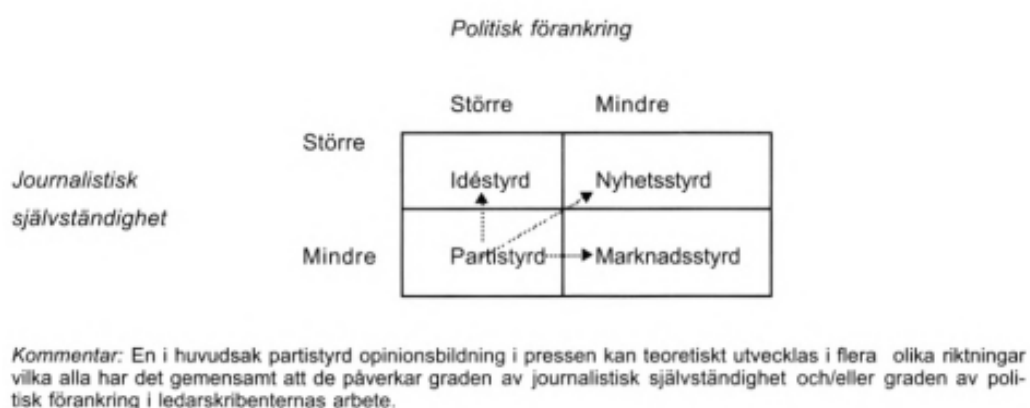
Politisk förankring

| | Större | Mindre |
|---|---|---|
| Större | Idéstyrd | Nyhetsstyrd |
| Mindre | Partistyrd | Marknadsstyrd |

Journalistisk självständighet

Kommentar: En i huvudsak partistyrd opinionsbildning i pressen kan teoretiskt utvecklas i flera olika riktningar vilka alla har det gemensamt att de påverkar graden av journalistisk självständighet och/eller graden av politisk förankring i ledarskribenternas arbete.